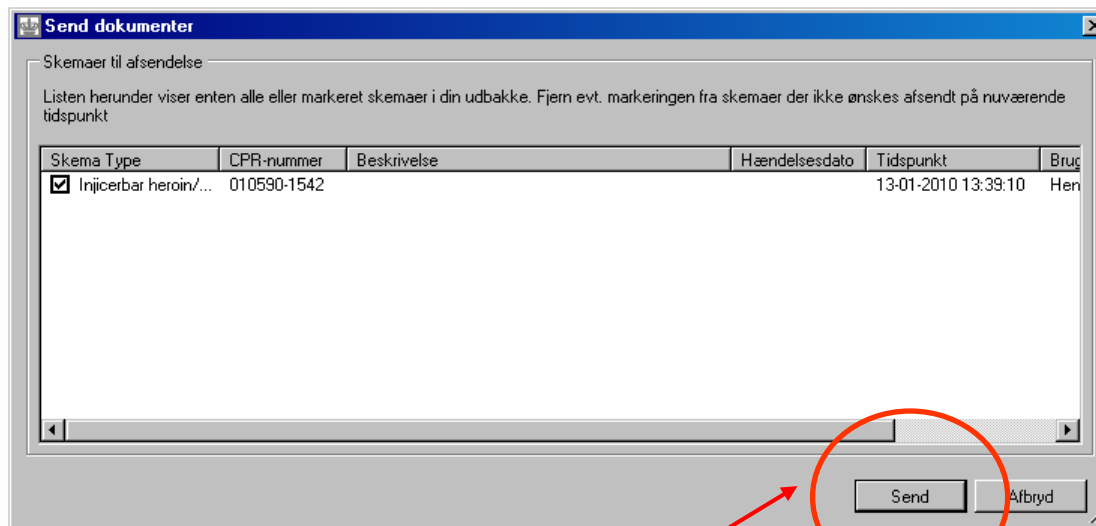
Send dokumenter

Skemaer til afsendelse

Listen herunder viser enten alle eller markeret skemaer i din udbakke. Fjern evt. markeringen fra skemaer der ikke ønskes afsendt på nuværende tidspunkt

| Skema Type | CPR-nummer | Beskrivelse | Hændelsesdato | Tidspunkt | Brug |
|---|---|---|---|---|---|
| Injicerbar heroin/... | 010590-1542 | | | 13-01-2010 13:39:10 | Hen |

Send
Afbryd